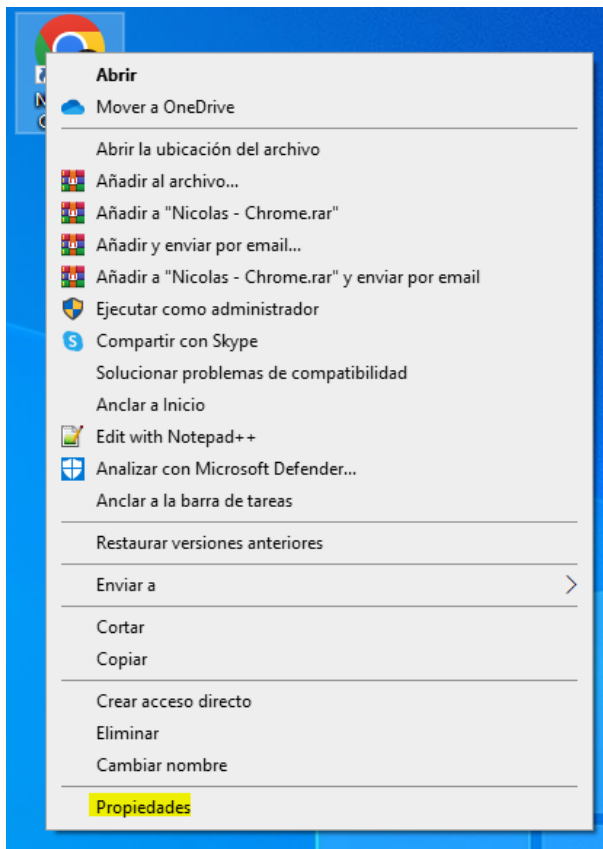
Abrir
Mover a OneDrive
Abrir la ubicación del archivo
Añadir al archivo...
Añadir a "Nicolas - Chrome.rar"
Añadir y enviar por email...
Añadir a "Nicolas - Chrome.rar" y enviar por email
Ejecutar como administrador
Compartir con Skype
Solucionar problemas de compatibilidad
Anclar a Inicio
Edit with Notepad++
Analizar con Microsoft Defender...
Anclar a la barra de tareas
Restaurar versiones anteriores
Enviar a
Cortar
Copiar
Crear acceso directo
Eliminar
Cambiar nombre
Propiedades